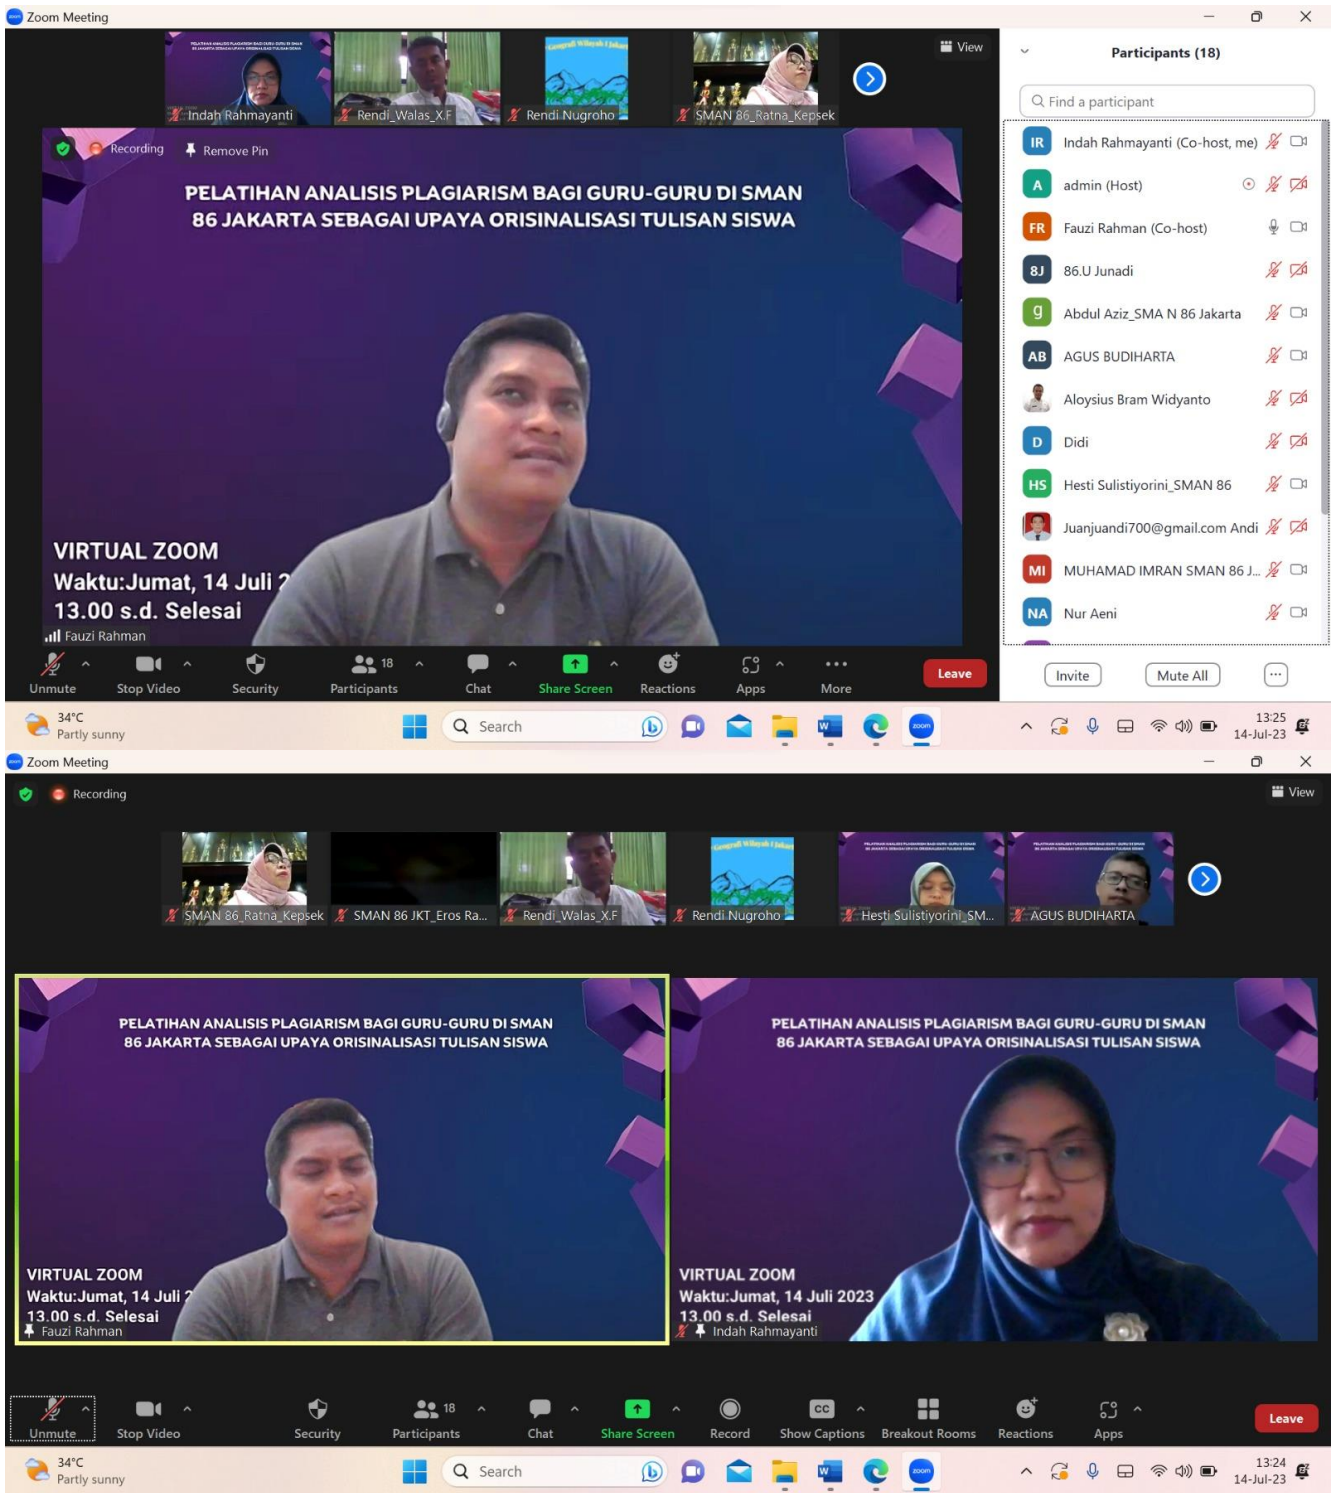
Zoom Meeting

Indah Rahmayanti
Rendi_Walas_X.F
Rendi Nugroho
SMAN 86_Ratna_Kepsek

View

Recording
Remove Pin

PELATIHAN ANALISIS PLAGIARISM BAGI GURU-GURU DI SMAN 86 JAKARTA SEBAGAI UPAYA ORISINALISASI TULISAN SISWA

VIRTUAL ZOOM
Waktu:Jumat, 14 Juli 2
13.00 s.d. Selesai
Fauzi Rahman

Participants (18)

Find a participant

IR Indah Rahmayanti (Co-host, me)
A admin (Host)
FR Fauzi Rahman (Co-host)
8J 86.U Junadi
g Abdul Aziz_SMA N 86 Jakarta
AB AGUS BUDIHARTA
Aloysius Bram Widyanto
D Didi
HS Hesti Sulistiyorini_SMAN 86
Juanjuandi700@gmail.com Andi
MI MUHAMAD IMRAN SMAN 86 J...
NA Nur Aeni

Invite
Mute All
...

Unmute
Stop Video
Security
18
Participants
Chat
Share Screen
Reactions
Apps
More
Leave

34°C
Partly sunny
Search
13:25
14-Jul-23

Zoom Meeting

Recording

View

SMAN 86_Ratna_Kepsek
SMAN 86 JKT_Eros Ra...
Rendi_Walas_X.F
Rendi Nugroho
Hesti Sulistiyorini_SM...
AGUS BUDIHARTA

PELATIHAN ANALISIS PLAGIARISM BAGI GURU-GURU DI SMAN 86 JAKARTA SEBAGAI UPAYA ORISINALISASI TULISAN SISWA

VIRTUAL ZOOM
Waktu:Jumat, 14 Juli 2
13.00 s.d. Selesai
Fauzi Rahman

PELATIHAN ANALISIS PLAGIARISM BAGI GURU-GURU DI SMAN 86 JAKARTA SEBAGAI UPAYA ORISINALISASI TULISAN SISWA

VIRTUAL ZOOM
Waktu:Jumat, 14 Juli 2023
13.00 s.d. Selesai
Indah Rahmayanti

Unmute
Stop Video
Security
18
Participants
Chat
Share Screen
Record
Show Captions
Breakout Rooms
Reactions
Apps
Leave

34°C
Partly sunny
Search
13:24
14-Jul-23